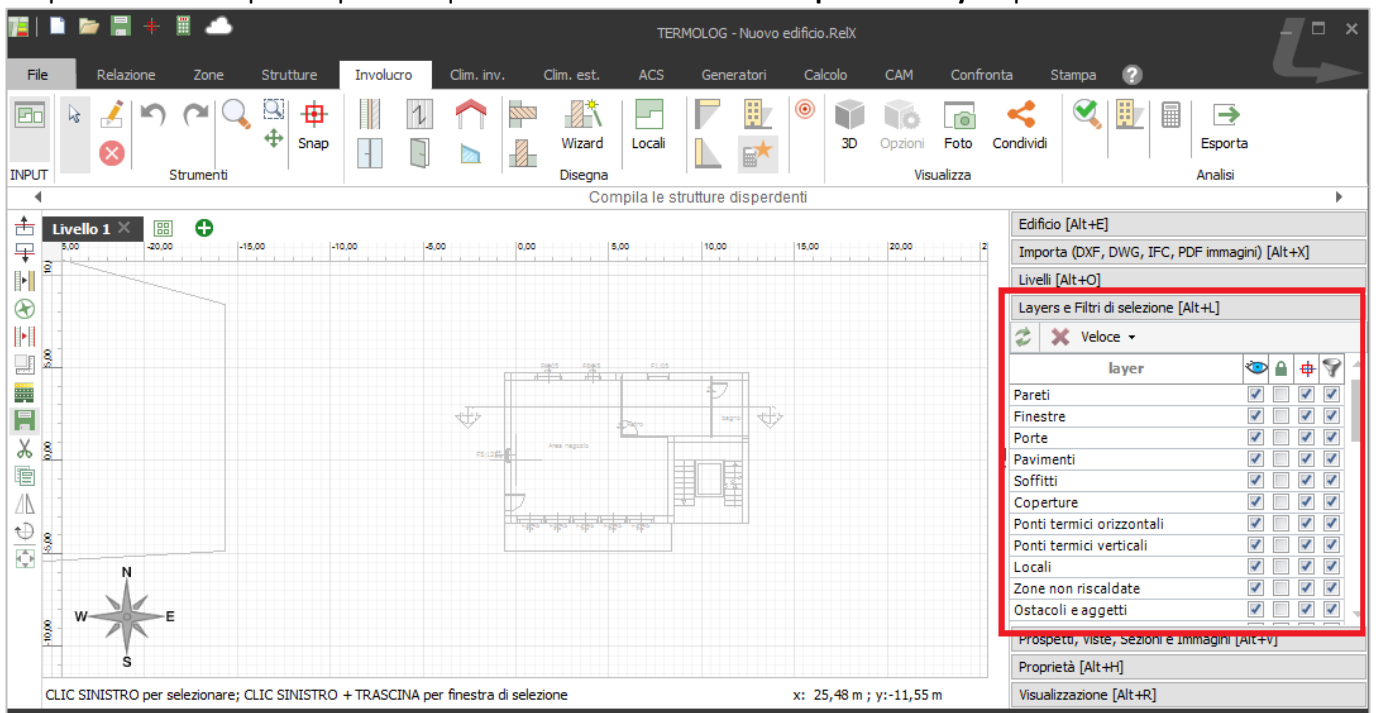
TERMOLOG - Nuovo edificio.RelX

File | Relazione | Zone | Strutture | Involucro | Clim. inv. | Clim. est. | ACS | Generatori | Calcolo | CAM | Confronta | Stampa

INPUT
Snap
Strumenti
Wizard
Locali
Disegna
3D
Opzioni
Foto
Condividi
Visualizza
Esporta
Analisi

Compila le strutture disperdenti

Livello 1

-25,00 | -20,00 | -15,00 | -10,00 | -5,00 | 0,00 | 5,00 | 10,00 | 15,00 | 20,00

N
W
E
S

CLIC SINISTRO per selezionare; CLIC SINISTRO + TRASCINA per finestra di selezione

x: 25,48 m ; y:-11,55 m

Edificio [Alt+E]
Importa (DXF, DWG, IFC, PDF immagini) [Alt+X]
Livelli [Alt+O]
Layers e Filtri di selezione [Alt+L]
Veloce

| layer | | | | |
|---|---|---|---|---|
| Pareti | ✓ | | ✓ | ✓ |
| Finestre | ✓ | | ✓ | ✓ |
| Porte | ✓ | | ✓ | ✓ |
| Pavimenti | ✓ | | ✓ | ✓ |
| Soffitti | ✓ | | ✓ | ✓ |
| Coperture | ✓ | | ✓ | ✓ |
| Ponti termici orizzontali | ✓ | | ✓ | ✓ |
| Ponti termici verticali | ✓ | | ✓ | ✓ |
| Locali | ✓ | | ✓ | ✓ |
| Zone non riscaldate | ✓ | | ✓ | ✓ |
| Ostacoli e aggetti | ✓ | | ✓ | ✓ |

Prospetti, Viste, Sezioni e Immagini [Alt+V]
Proprietà [Alt+H]
Visualizzazione [Alt+R]